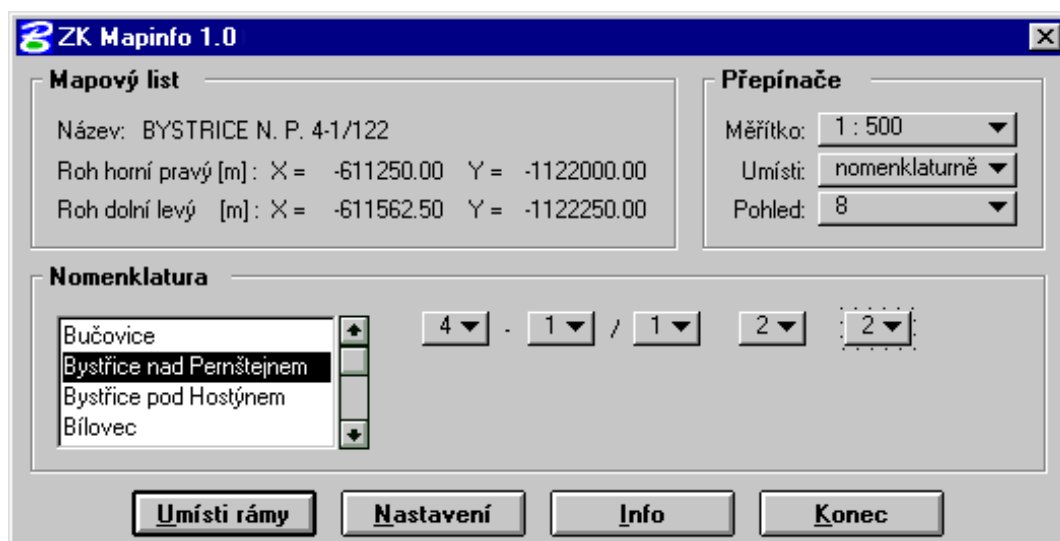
ZK Mapinfo 1.0

Mapový list

Název: BYSTRICE N. P. 4-1/122

Roh horní pravý [m] : X = -611250.00 Y = -1122000.00

Roh dolní levý [m] : X = -611562.50 Y = -1122250.00

Přepínače

Měřítko: 1 : 500

Umísti: nomenklaturně

Pohled: 8

Nomenklatura

Bučovice
Bystřice nad Pernštejnem
Bystřice pod Hostýnem
Bílovec

4 - 1 / 1 2 2

Umísti rámy Nastavení Info Konec